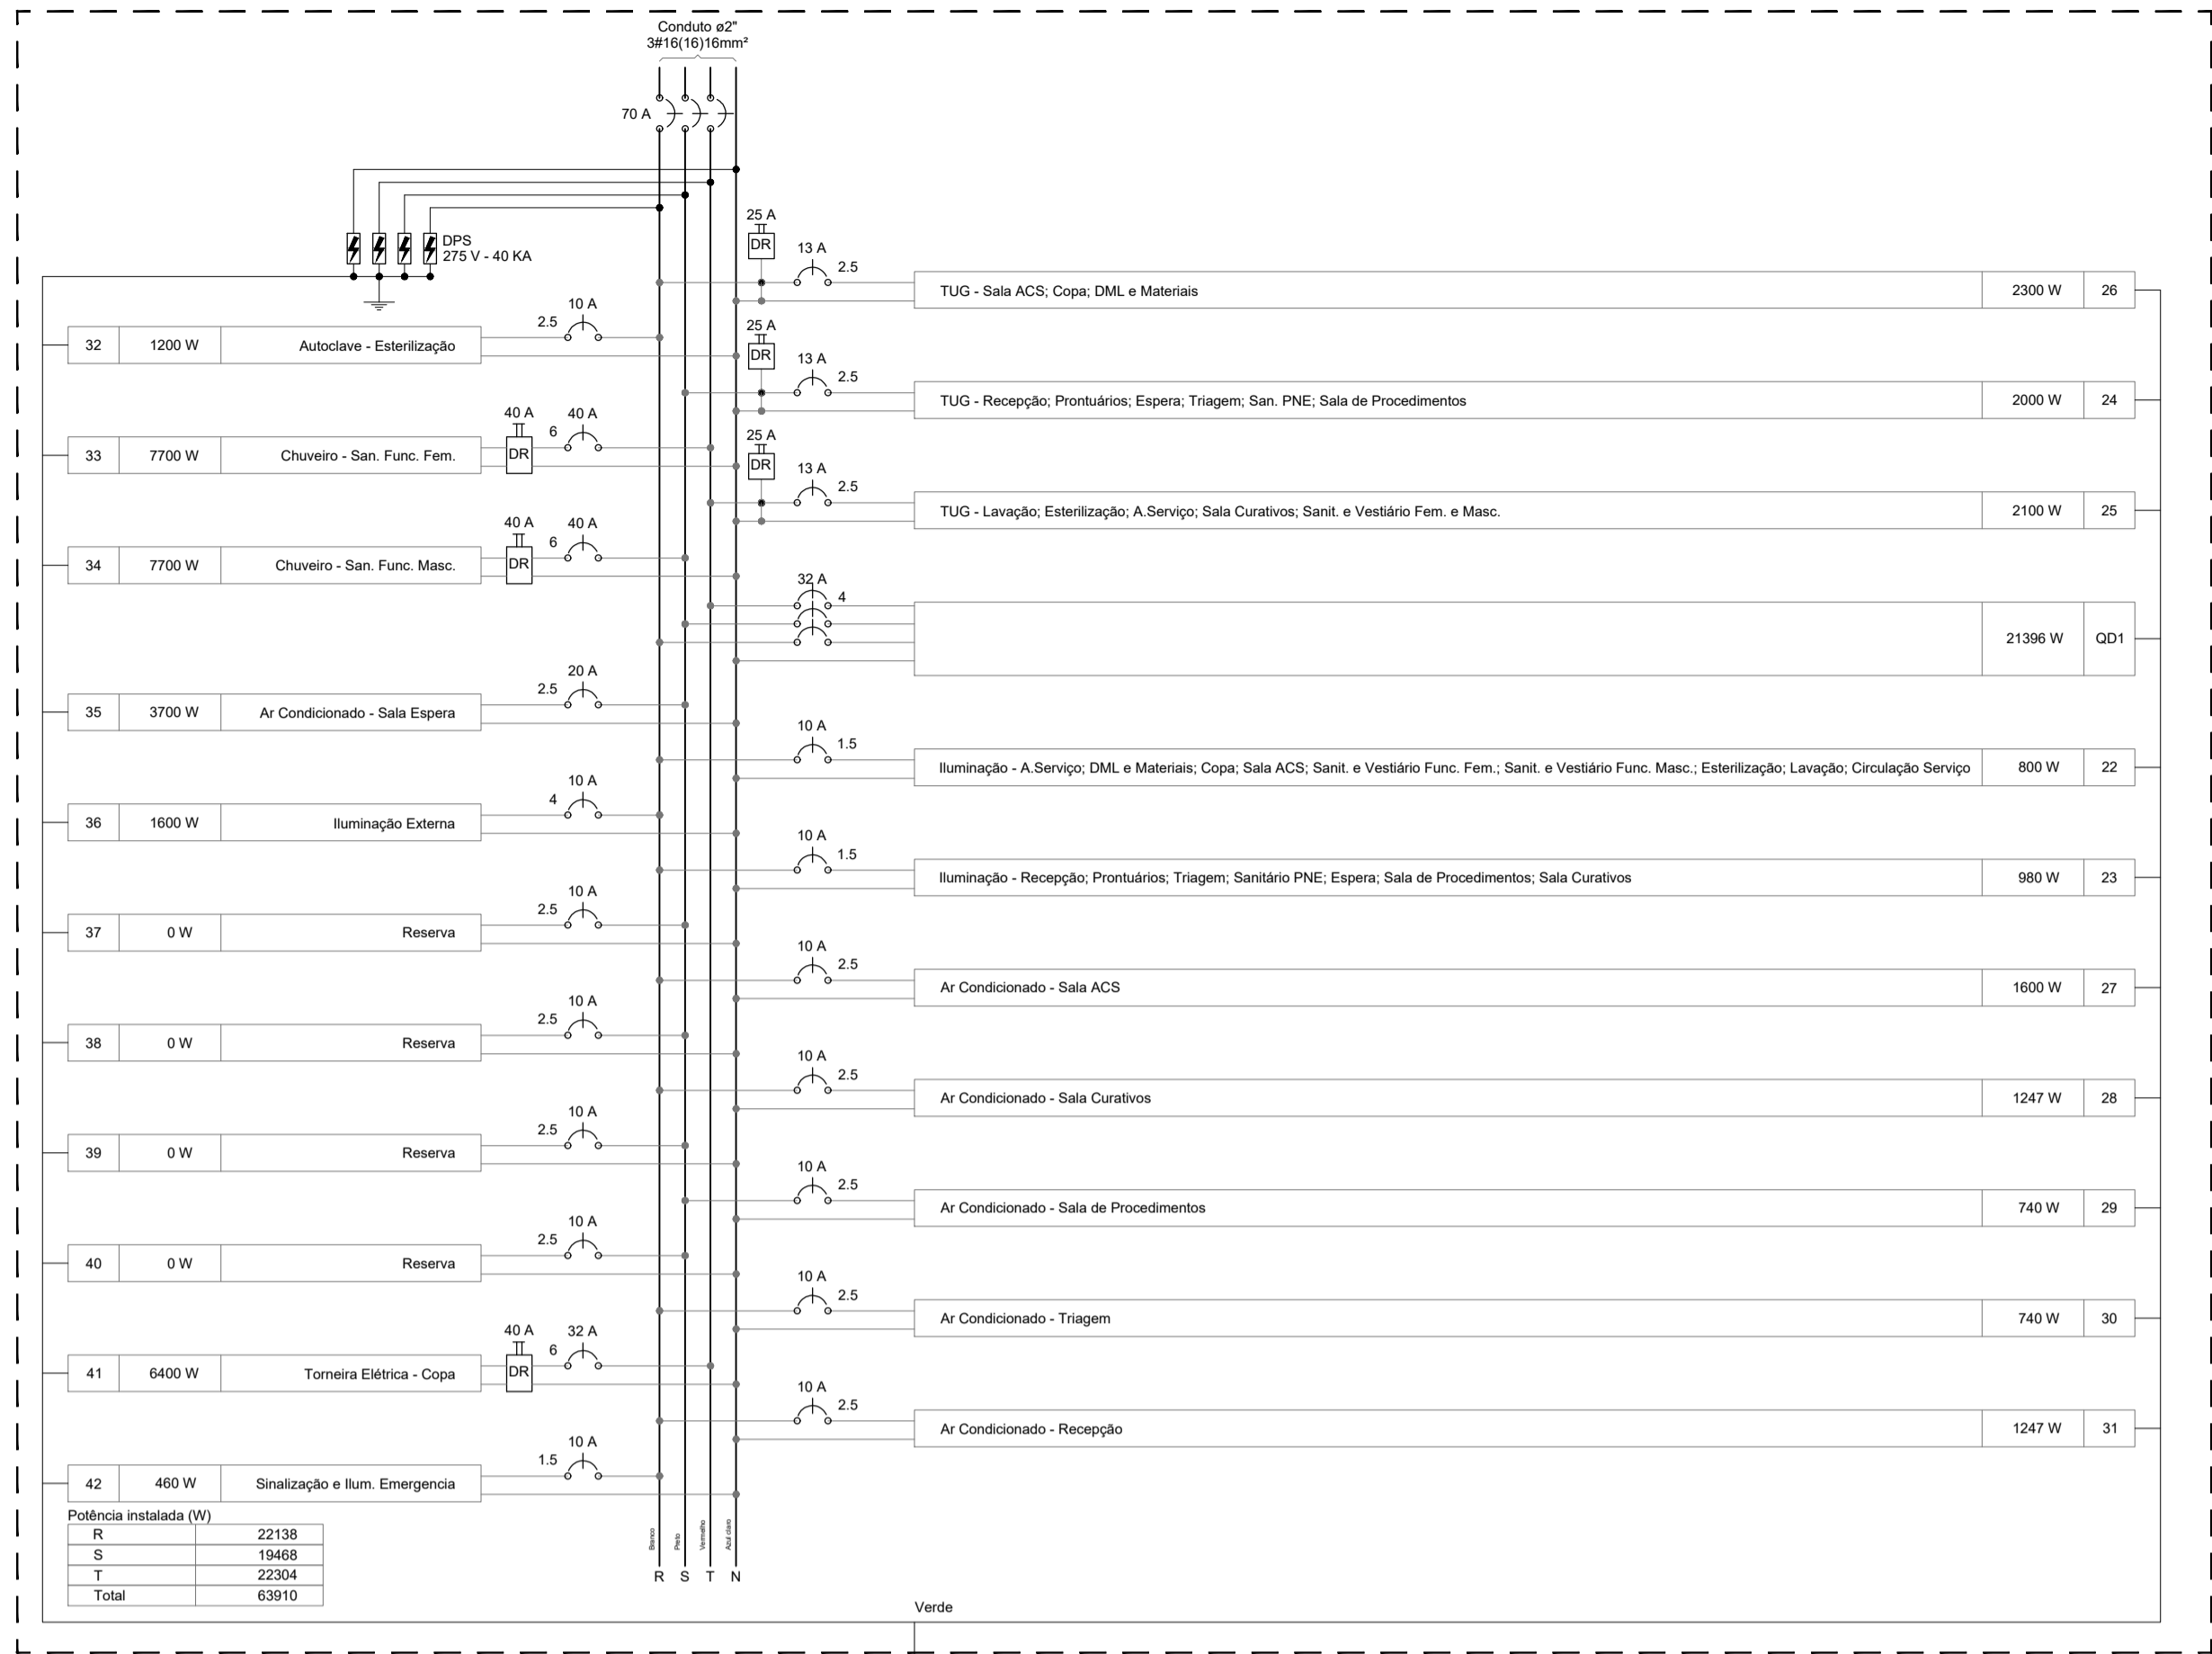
Conduto ø2"
3#16(16)16mm²

70 A

DPS
275 V - 40 KA

25 A
DR
13 A
2.5
TUG - Sala ACS; Copa; DML e Materiais | 2300 W | 26

25 A
DR
13 A
2.5
TUG - Recepção; Prontuários; Espera; Triagem; San. PNE; Sala de Procedimentos | 2000 W | 24

25 A
DR
13 A
2.5
TUG - Lavação; Esterilização; A.Serviço; Sala Curativos; Sanit. e Vestiário Fem. e Masc. | 2100 W | 25

32 A
4
21396 W | QD1

10 A
1.5
Iluminação - A.Serviço; DML e Materiais; Copa; Sala ACS; Sanit. e Vestiário Func. Fem.; Sanit. e Vestiário Func. Masc.; Esterilização; Lavação; Circulação Serviço | 800 W | 22

10 A
1.5
Iluminação - Recepção; Prontuários; Triagem; Sanitário PNE; Espera; Sala de Procedimentos; Sala Curativos | 980 W | 23

10 A
2.5
Ar Condicionado - Sala ACS | 1600 W | 27

10 A
2.5
Ar Condicionado - Sala Curativos | 1247 W | 28

10 A
2.5
Ar Condicionado - Sala de Procedimentos | 740 W | 29

10 A
2.5
Ar Condicionado - Triagem | 740 W | 30

10 A
2.5
Ar Condicionado - Recepção | 1247 W | 31

32 | 1200 W | Autoclave - Esterilização
10 A
2.5

33 | 7700 W | Chuveiro - San. Func. Fem.
40 A
DR
40 A
6

34 | 7700 W | Chuveiro - San. Func. Masc.
40 A
DR
40 A
6

35 | 3700 W | Ar Condicionado - Sala Espera
20 A
2.5

36 | 1600 W | Iluminação Externa
10 A
4

37 | 0 W | Reserva
10 A
2.5

38 | 0 W | Reserva
10 A
2.5

39 | 0 W | Reserva
10 A
2.5

40 | 0 W | Reserva
10 A
2.5

41 | 6400 W | Torneira Elétrica - Copa
40 A
DR
32 A
6

42 | 460 W | Sinalização e Ilum. Emergencia
10 A
1.5

Potência instalada (W)

| R | 22138 |
|---|---|
| S | 19468 |
| T | 22304 |
| Total | 63910 |

Branco Preto Vermelho Azul claro
R S T N

Verde